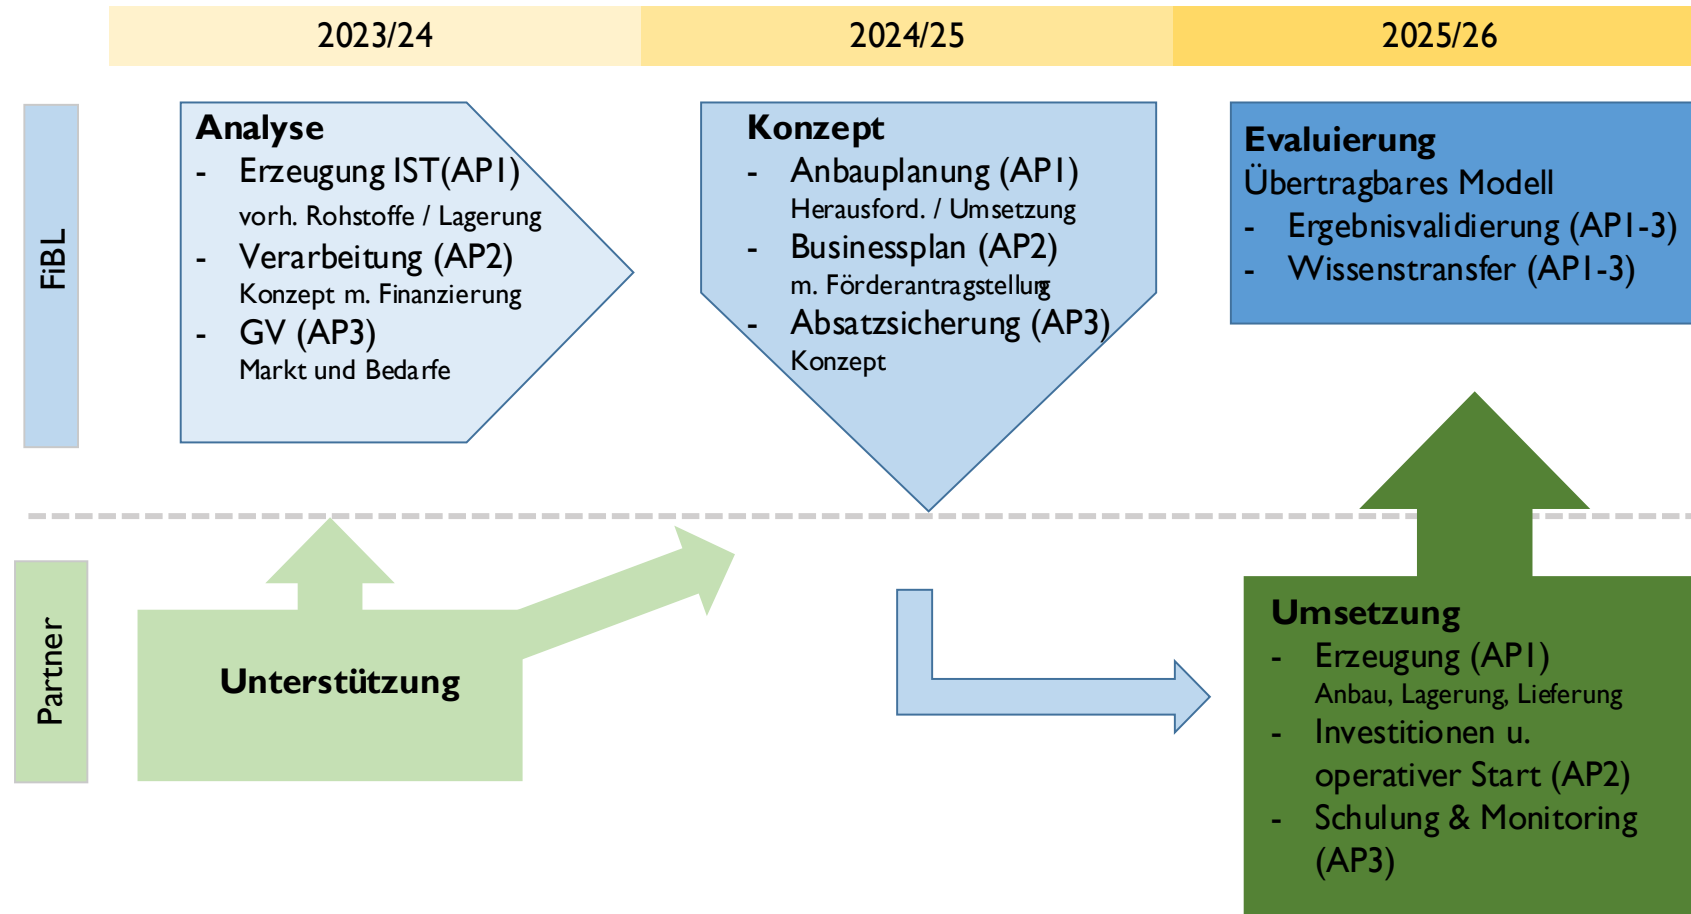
2023/24

2024/25

2025/26

FiBL

Analyse
- Erzeugung IST(AP1)
vorh. Rohstoffe / Lagerung
- Verarbeitung (AP2)
Konzept m. Finanzierung
- GV (AP3)
Markt und Bedarfe

Konzept
- Anbauplanung (AP1)
Herausford. / Umsetzung
- Businessplan (AP2)
m. Förderantragstellung
- Absatzsicherung (AP3)
Konzept

Evaluierung
Übertragbares Modell
- Ergebnisvalidierung (AP1-3)
- Wissenstransfer (AP1-3)

Partner

Unterstützung

Umsetzung
- Erzeugung (AP1)
Anbau, Lagerung, Lieferung
- Investitionen u. operativer Start (AP2)
- Schulung & Monitoring (AP3)